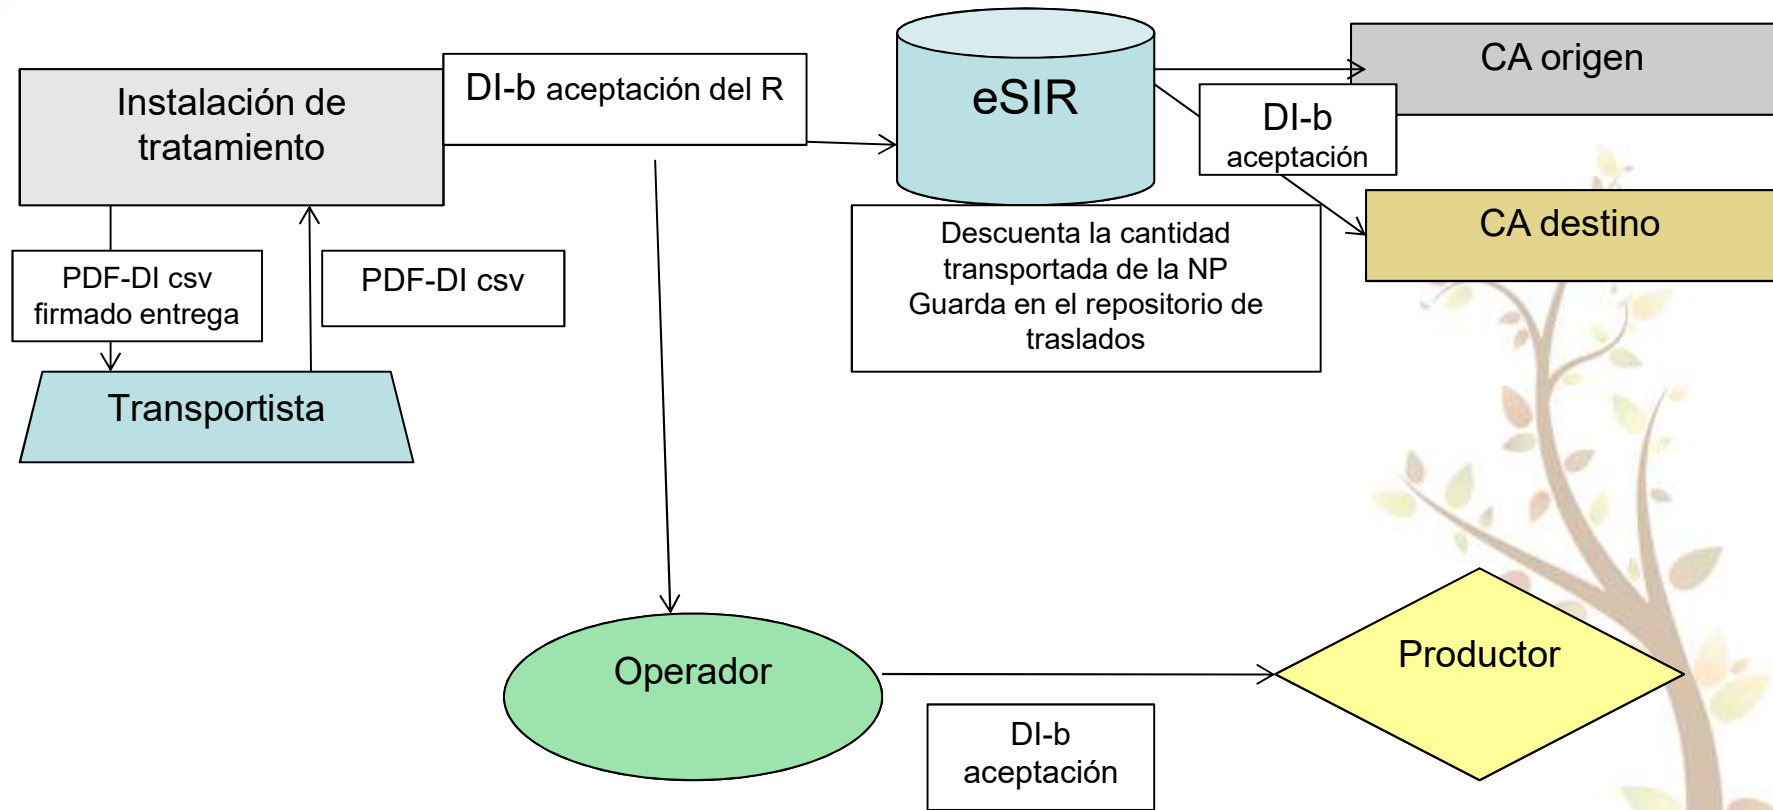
Instalación de tratamiento

DI-b aceptación del R

eSIR

CA origen

DI-b aceptación

CA destino

Descuenta la cantidad transportada de la NP
Guarda en el repositorio de traslados

PDF-DI csv firmado entrega

PDF-DI csv

Transportista

Operador

Productor

DI-b aceptación